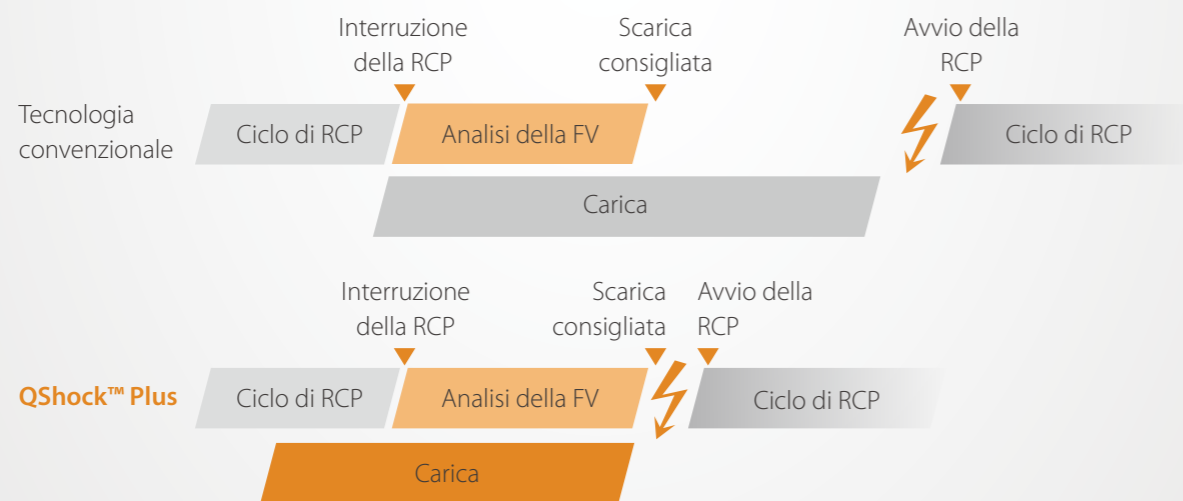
Interruzione della RCP

Scarica consigliata

Avvio della RCP

Tecnologia convenzionale

Ciclo di RCP

Analisi della FV

Ciclo di RCP

Carica

Interruzione della RCP

Scarica consigliata

Avvio della RCP

QShock™ Plus

Ciclo di RCP

Analisi della FV

Ciclo di RCP

Carica